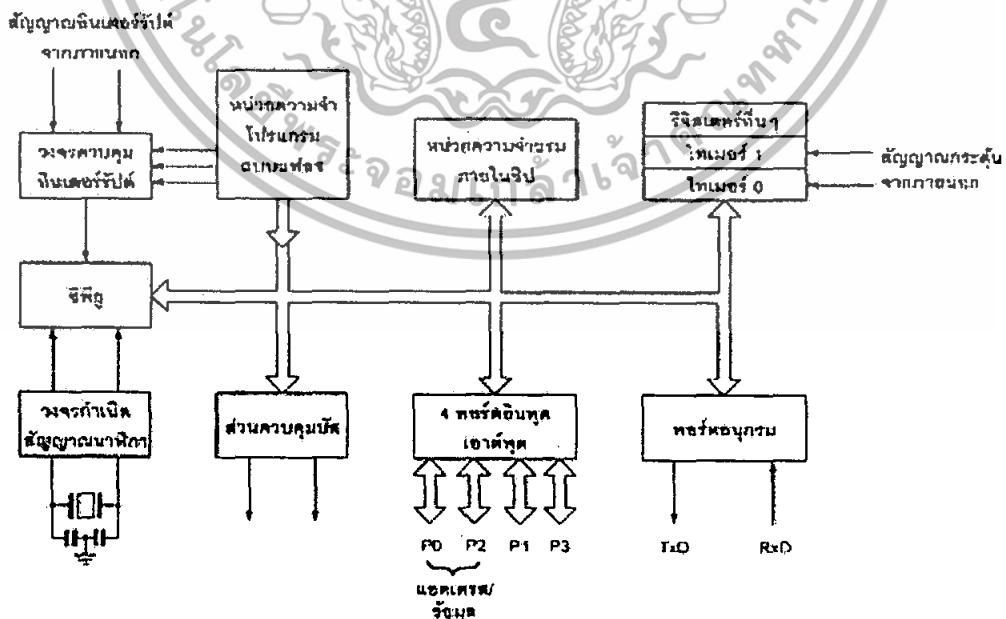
สัญญาณอินเตอร์รัปต์ จากภายนอก

วงจรควบคุม อินเตอร์รัปต์

หน่วยความจำ โปรแกรม ภายในชิป

หน่วยความจำข้อมูล ภายในชิป

รีจิสเตอร์อื่นๆ

ไทเมอร์ 1

ไทเมอร์ 0

สัญญาณกระตุ้น จากภายนอก

ซีพียู

วงจรกำเนิด สัญญาณนาฬิกา

ส่วนควบคุมบัส

4 พอร์ตอินพุต เอาต์พุต

พอร์ตอนุกรม

P0 P2 P1 P3

แอดเดรส/ ข้อมูล

TxD RxD